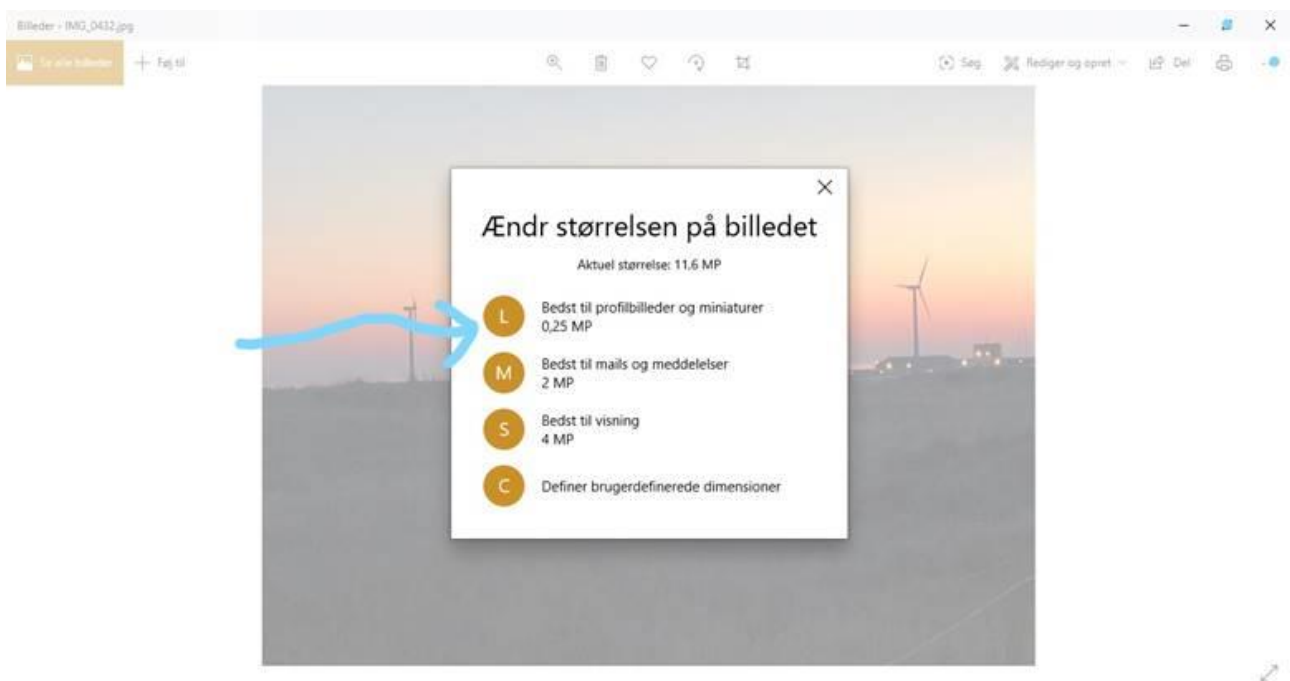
Billeder - IMG_0432.jpg

Se alle billeder
+ Føj til

Søg
Rediger og opret
Del

Ændr størrelsen på billedet

Aktuel størrelse: 11.6 MP

L
Bedst til profilbilleder og miniaturer
0,25 MP

M
Bedst til mails og meddelelser
2 MP

S
Bedst til visning
4 MP

C
Definer brugerdefinerede dimensioner